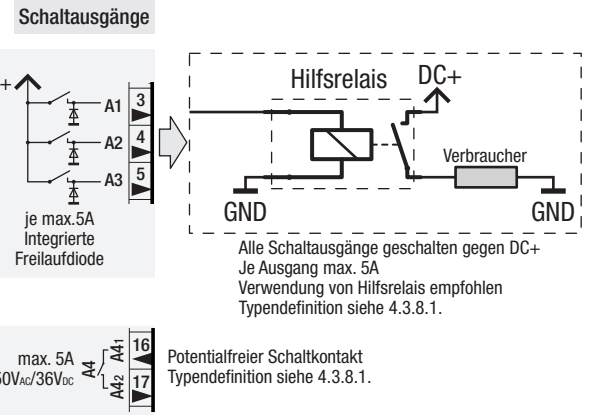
Schaltausgänge

+

A1 3
A2 4
A3 5

je max.5A
Integrierte
Freilaufdiode

Hilfsrelais DC+

Verbraucher

GND GND

Alle Schaltausgänge geschalten gegen DC+
Je Ausgang max. 5A
Verwendung von Hilfsrelais empfohlen
Typendefinition siehe 4.3.8.1.

max. 5A
50VAC/36VDC
A4 A41 16
A42 17

Potentialfreier Schaltkontakt
Typendefinition siehe 4.3.8.1.